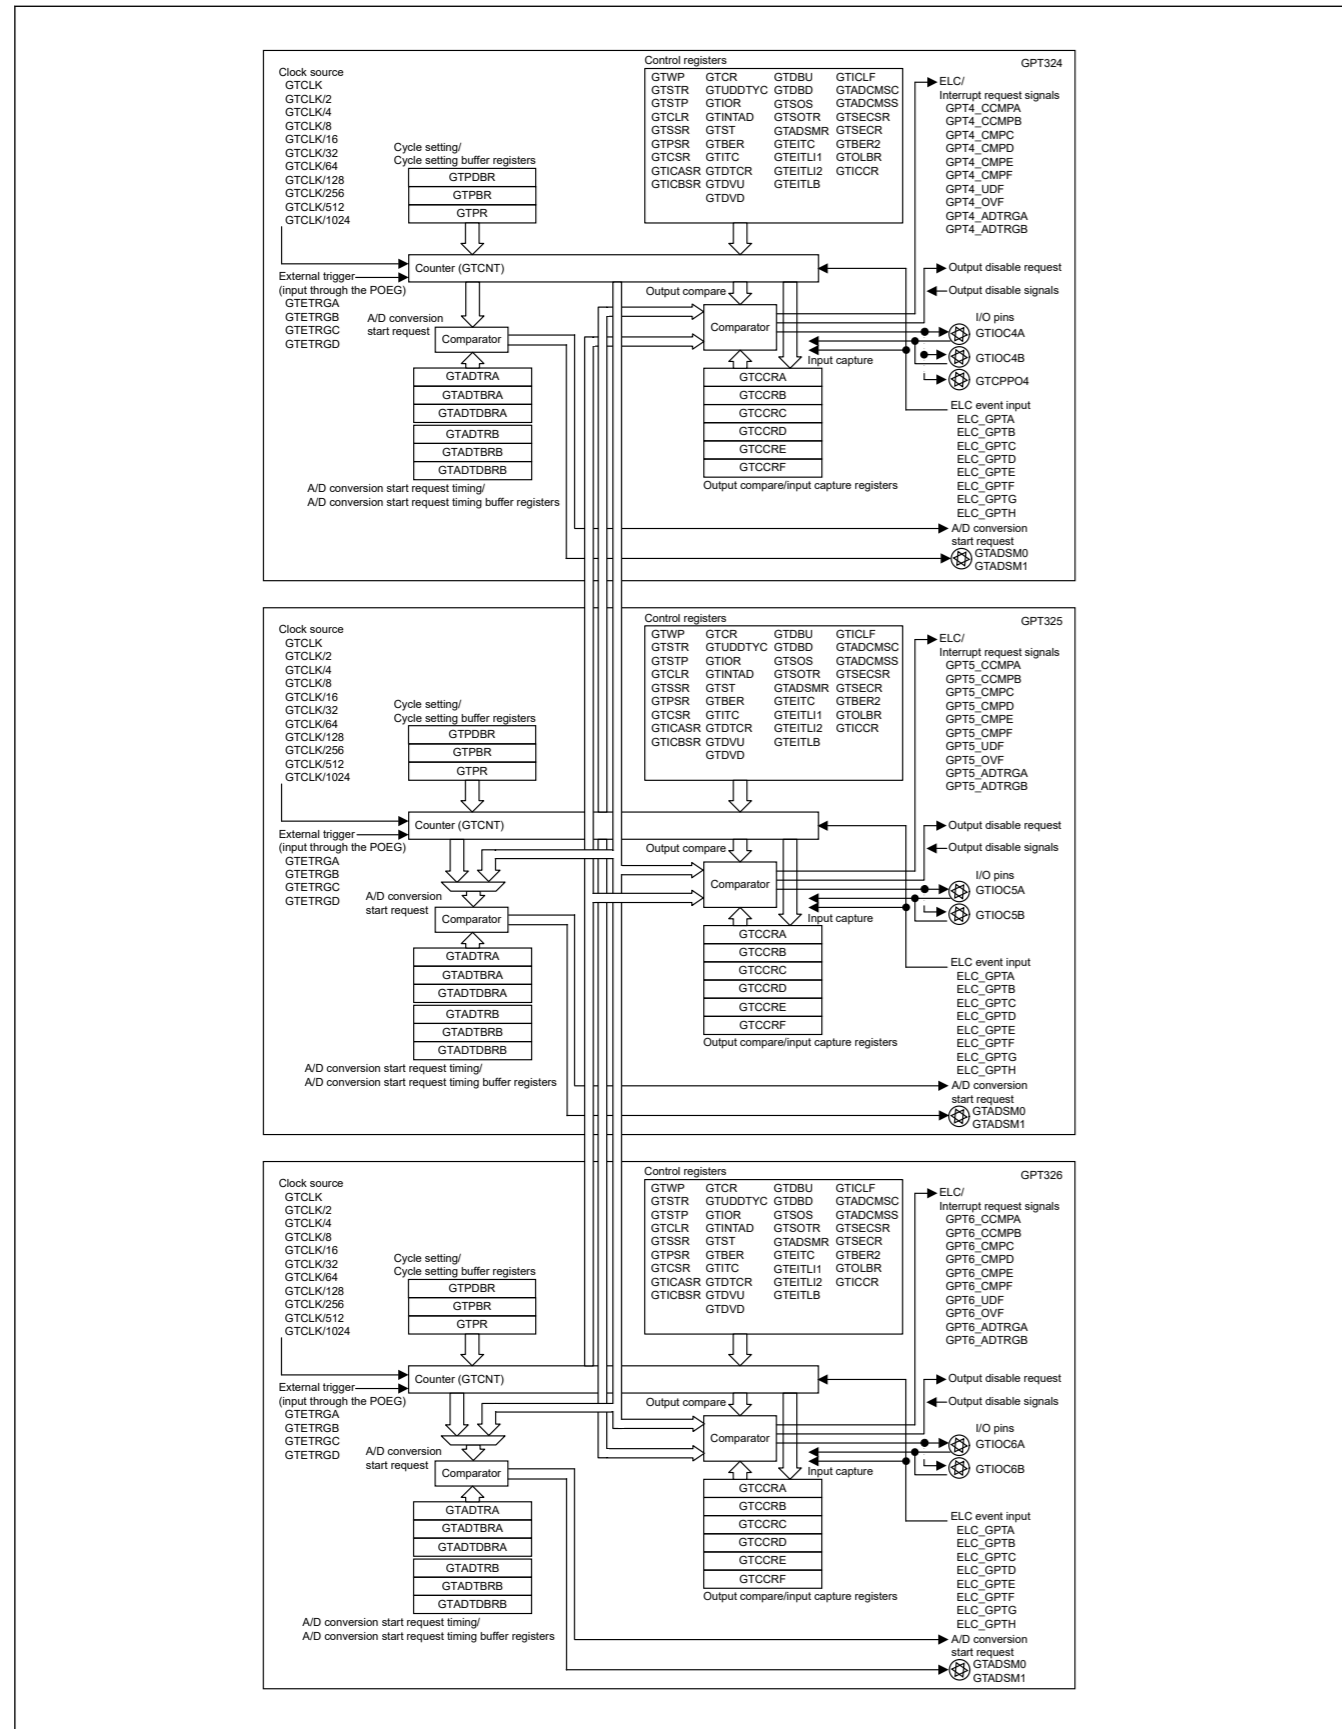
GPT324

Clock source
GTCLK
GTCLK/2
GTCLK/4
GTCLK/8
GTCLK/16
GTCLK/32
GTCLK/64
GTCLK/128
GTCLK/256
GTCLK/512
GTCLK/1024

Control registers

| GTWP | GTCR | GTDBU | GTICLF |
|---|---|---|---|
| GTSTR | GTUDDTYC | GTDBD | GTADCMSC |
| GTSTP | GTIOR | GTSOS | GTADCMSS |
| GTCLR | GTINTAD | GTSOTR | GTSECSR |
| GTSSR | GTST | GTADSMR | GTSECR |
| GTPSR | GTBER | GTEITC | GTBER2 |
| GTCSR | GTITC | GTEITLI1 | GTOLBR |
| GTICASR | GTDTCR | GTEITLI2 | GTICCR |
| GTICBSR | GTDVU | GTEITLB | |
| | GTDVD | | |

ELC/
Interrupt request signals
GPT4_CCMPA
GPT4_CCMPB
GPT4_CMPC
GPT4_CMPD
GPT4_CMPE
GPT4_CMPF
GPT4_UDF
GPT4_OVF
GPT4_ADTRGA
GPT4_ADTRGB

Cycle setting/
Cycle setting buffer registers
GTPDBR
GTPBR
GTPR

Counter (GTCNT)
External trigger
(input through the POEG)
GTETRGA
GTETRGB
GTETRGC
GTETRGD
A/D conversion start request
Comparator
GTADTRA
GTADTBRA
GTADTDBRA
GTADTRB
GTADTBRB
GTADTDBRB
A/D conversion start request timing/
A/D conversion start request timing buffer registers

Output disable request
Output disable signals
Output compare
Comparator
I/O pins
GTIOC4A
GTIOC4B
GTCPPO4
Input capture
GTCCRA
GTCCRB
GTCCRC
GTCCRD
GTCCRE
GTCCRF
Output compare/input capture registers
ELC event input
ELC_GPTA
ELC_GPTB
ELC_GPTC
ELC_GPTD
ELC_GPTE
ELC_GPTF
ELC_GPTG
ELC_GPTH
A/D conversion start request
GTADSM0
GTADSM1

GPT325

Clock source
GTCLK
GTCLK/2
GTCLK/4
GTCLK/8
GTCLK/16
GTCLK/32
GTCLK/64
GTCLK/128
GTCLK/256
GTCLK/512
GTCLK/1024

Control registers

| GTWP | GTCR | GTDBU | GTICLF |
|---|---|---|---|
| GTSTR | GTUDDTYC | GTDBD | GTADCMSC |
| GTSTP | GTIOR | GTSOS | GTADCMSS |
| GTCLR | GTINTAD | GTSOTR | GTSECSR |
| GTSSR | GTST | GTADSMR | GTSECR |
| GTPSR | GTBER | GTEITC | GTBER2 |
| GTCSR | GTITC | GTEITLI1 | GTOLBR |
| GTICASR | GTDTCR | GTEITLI2 | GTICCR |
| GTICBSR | GTDVU | GTEITLB | |
| | GTDVD | | |

ELC/
Interrupt request signals
GPT5_CCMPA
GPT5_CCMPB
GPT5_CMPC
GPT5_CMPD
GPT5_CMPE
GPT5_CMPF
GPT5_UDF
GPT5_OVF
GPT5_ADTRGA
GPT5_ADTRGB

Cycle setting/
Cycle setting buffer registers
GTPDBR
GTPBR
GTPR

Counter (GTCNT)
External trigger
(input through the POEG)
GTETRGA
GTETRGB
GTETRGC
GTETRGD
A/D conversion start request
Comparator
GTADTRA
GTADTBRA
GTADTDBRA
GTADTRB
GTADTBRB
GTADTDBRB
A/D conversion start request timing/
A/D conversion start request timing buffer registers

Output disable request
Output disable signals
Output compare
Comparator
I/O pins
GTIOC5A
GTIOC5B
Input capture
GTCCRA
GTCCRB
GTCCRC
GTCCRD
GTCCRE
GTCCRF
Output compare/input capture registers
ELC event input
ELC_GPTA
ELC_GPTB
ELC_GPTC
ELC_GPTD
ELC_GPTE
ELC_GPTF
ELC_GPTG
ELC_GPTH
A/D conversion start request
GTADSM0
GTADSM1

GPT326

Clock source
GTCLK
GTCLK/2
GTCLK/4
GTCLK/8
GTCLK/16
GTCLK/32
GTCLK/64
GTCLK/128
GTCLK/256
GTCLK/512
GTCLK/1024

Control registers

| GTWP | GTCR | GTDBU | GTICLF |
|---|---|---|---|
| GTSTR | GTUDDTYC | GTDBD | GTADCMSC |
| GTSTP | GTIOR | GTSOS | GTADCMSS |
| GTCLR | GTINTAD | GTSOTR | GTSECSR |
| GTSSR | GTST | GTADSMR | GTSECR |
| GTPSR | GTBER | GTEITC | GTBER2 |
| GTCSR | GTITC | GTEITLI1 | GTOLBR |
| GTICASR | GTDTCR | GTEITLI2 | GTICCR |
| GTICBSR | GTDVU | GTEITLB | |
| | GTDVD | | |

ELC/
Interrupt request signals
GPT6_CCMPA
GPT6_CCMPB
GPT6_CMPC
GPT6_CMPD
GPT6_CMPE
GPT6_CMPF
GPT6_UDF
GPT6_OVF
GPT6_ADTRGA
GPT6_ADTRGB

Cycle setting/
Cycle setting buffer registers
GTPDBR
GTPBR
GTPR

Counter (GTCNT)
External trigger
(input through the POEG)
GTETRGA
GTETRGB
GTETRGC
GTETRGD
A/D conversion start request
Comparator
GTADTRA
GTADTBRA
GTADTDBRA
GTADTRB
GTADTBRB
GTADTDBRB
A/D conversion start request timing/
A/D conversion start request timing buffer registers

Output disable request
Output disable signals
Output compare
Comparator
I/O pins
GTIOC6A
GTIOC6B
Input capture
GTCCRA
GTCCRB
GTCCRC
GTCCRD
GTCCRE
GTCCRF
Output compare/input capture registers
ELC event input
ELC_GPTA
ELC_GPTB
ELC_GPTC
ELC_GPTD
ELC_GPTE
ELC_GPTF
ELC_GPTG
ELC_GPTH
A/D conversion start request
GTADSM0
GTADSM1